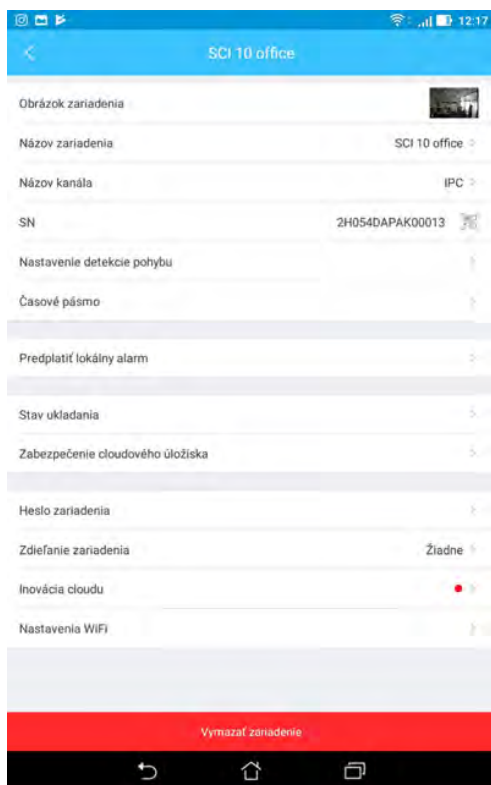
12:17

SCI 10 office

Obrázok zariadenia

Názov zariadenia SCI 10 office

Názov kanála IPC

SN 2H054DAPAK00013

Nastavenie detekcie pohybu

Časové pásmo

Predplatiť lokálny alarm

Stav ukladania

Zabezpečenie cloudového úložiska

Heslo zariadenia

Zdieľanie zariadenia Žiadne

Inovácia cloudu

Nastavenia WiFi

Vymazať zariadenie